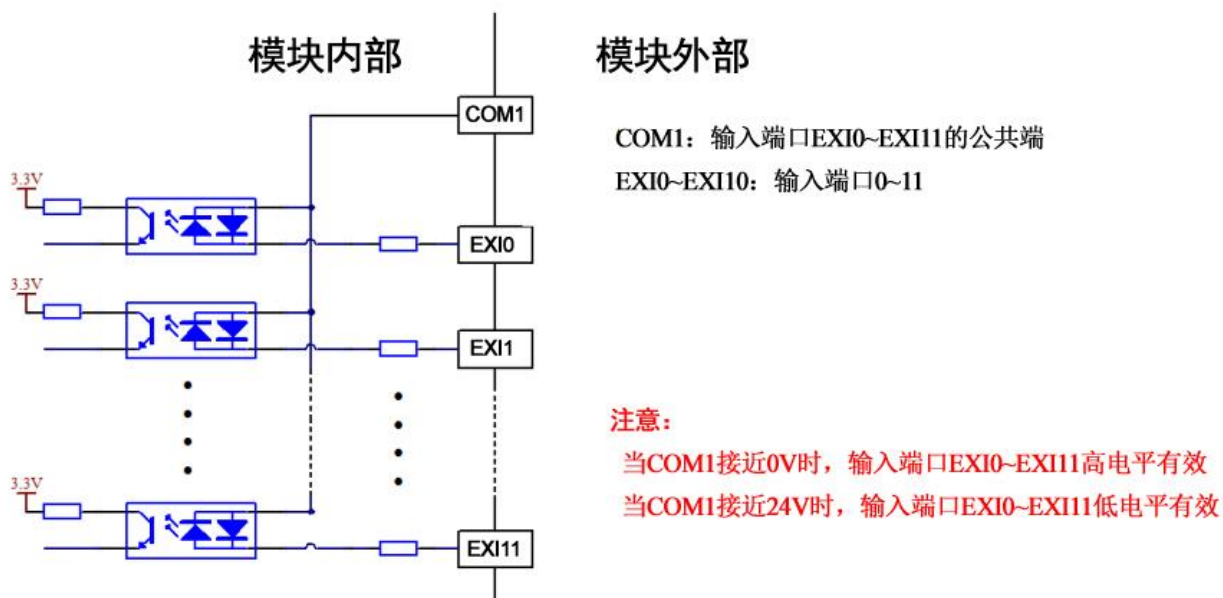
模块内部

模块外部

COM1

3.3V

EXI0

3.3V

EXI1

3.3V

EXI11

COM1：输入端口EXI0~EXI11的公共端

EXI0~EXI10：输入端口0~11

注意：

当COM1接近0V时，输入端口EXI0~EXI11高电平有效

当COM1接近24V时，输入端口EXI0~EXI11低电平有效